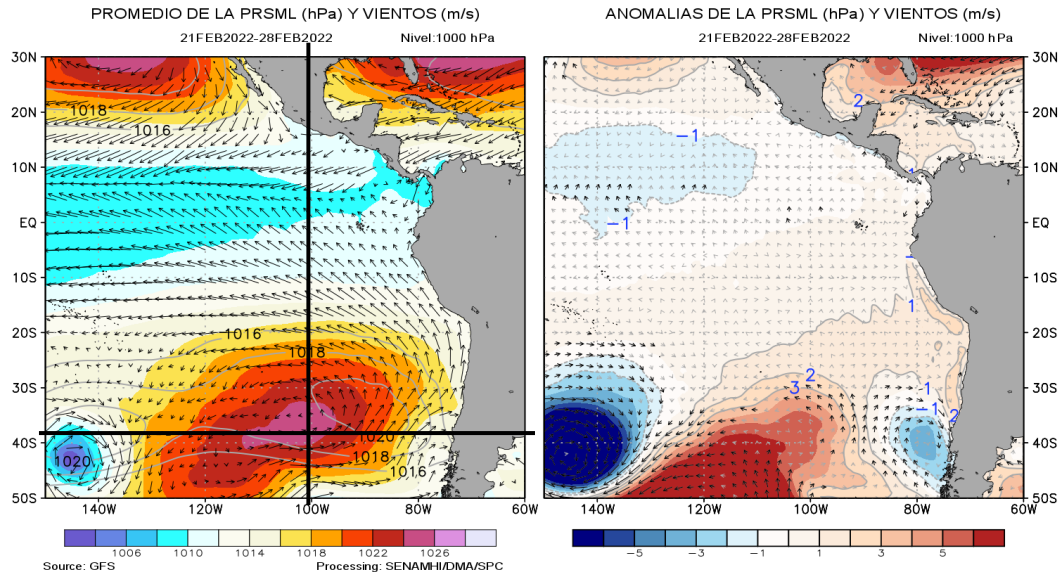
PROMEDIO DE LA PRSML (hPa) Y VIENTOS (m/s)
21FEB2022-28FEB2022 Nivel:1000 hPa

30N
20N
10N
EQ
10S
20S
30S
40S
50S
1018
1016
1016
1018
1020
1018
1016
1020
140W 120W 100W 80W 60W

1006 1010 1014 1018 1022 1026
Source: GFS
Processing: SENAMHI/DMA/SPC

ANOMALIAS DE LA PRSML (hPa) Y VIENTOS (m/s)
21FEB2022-28FEB2022 Nivel:1000 hPa

30N
20N
10N
EQ
10S
20S
30S
40S
50S
2
−1
−1
1
3
2
1
−1
2
140W 120W 100W 80W 60W

−5 −3 −1 1 3 5